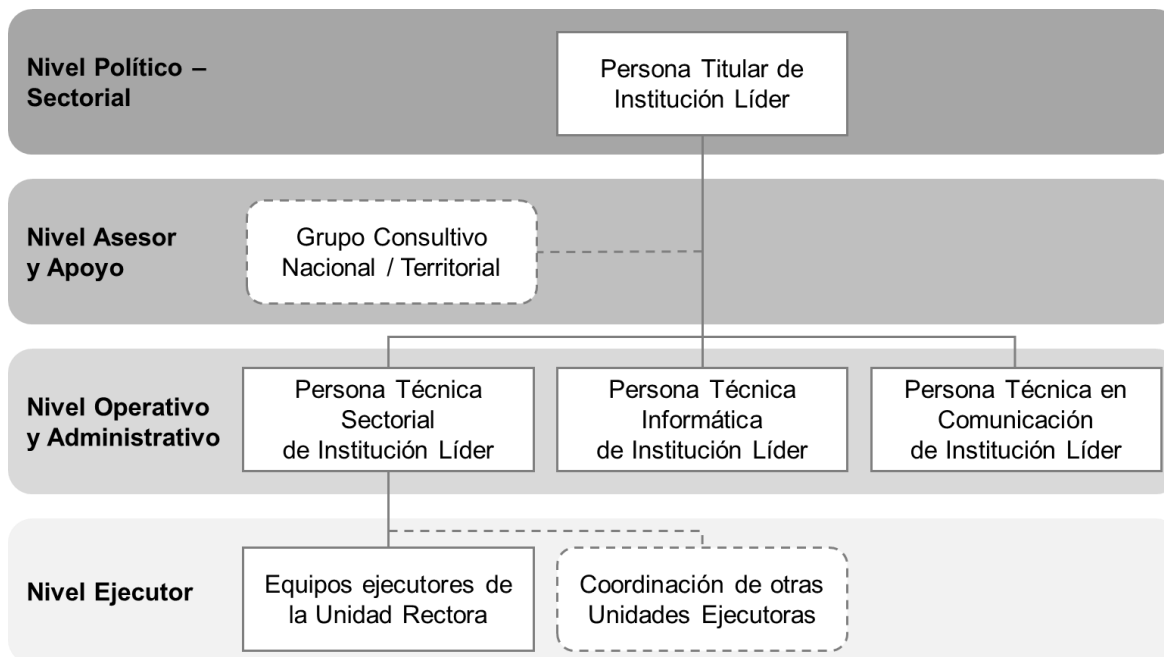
Nivel Político – Sectorial

Persona Titular de Institución Líder

Nivel Asesor y Apoyo

Grupo Consultivo Nacional / Territorial

Nivel Operativo y Administrativo

Persona Técnica Sectorial de Institución Líder

Persona Técnica Informática de Institución Líder

Persona Técnica en Comunicación de Institución Líder

Nivel Ejecutor

Equipos ejecutores de la Unidad Rectora

Coordinación de otras Unidades Ejecutoras